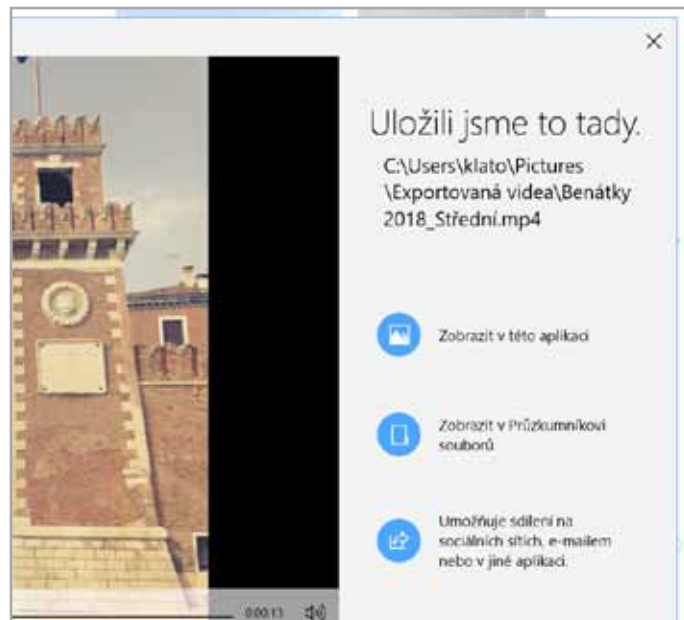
Uložili jsme to tady.

C:\Users\klato\Pictures \Exportovaná videa\Benátky 2018_Střední.mp4

Zobrazit v této aplikaci

Zobrazit v Průzkumníkovi souborů

Umožňuje sdílení na sociálních sítích, e-mailem nebo v jiné aplikaci.

0:00:13